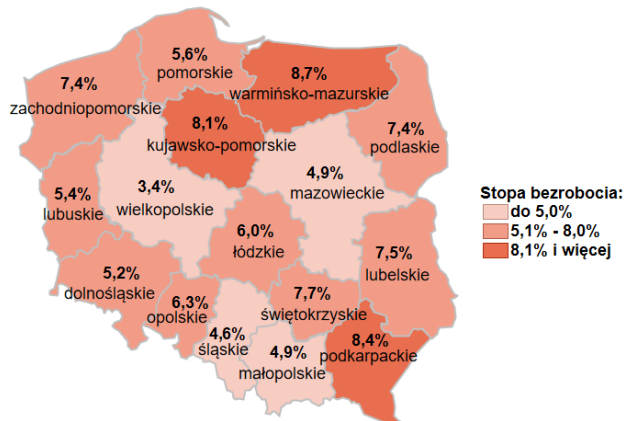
5,6%
pomorskie

8,7%
warmińsko-mazurskie

7,4%
zachodniopomorskie

8,1%
kujawsko-pomorskie

7,4%
podlaskie

4,9%
mazowieckie

5,4%
lubuskie

3,4%
wielkopolskie

6,0%
łódzkie

7,5%
lubelskie

5,2%
dolnośląskie

6,3%
opolskie

7,7%
świętokrzyskie

4,6%
śląskie

4,9%
małopolskie

8,4%
podkarpackie

Stopa bezrobocia:
do 5,0%
5,1% - 8,0%
8,1% i więcej